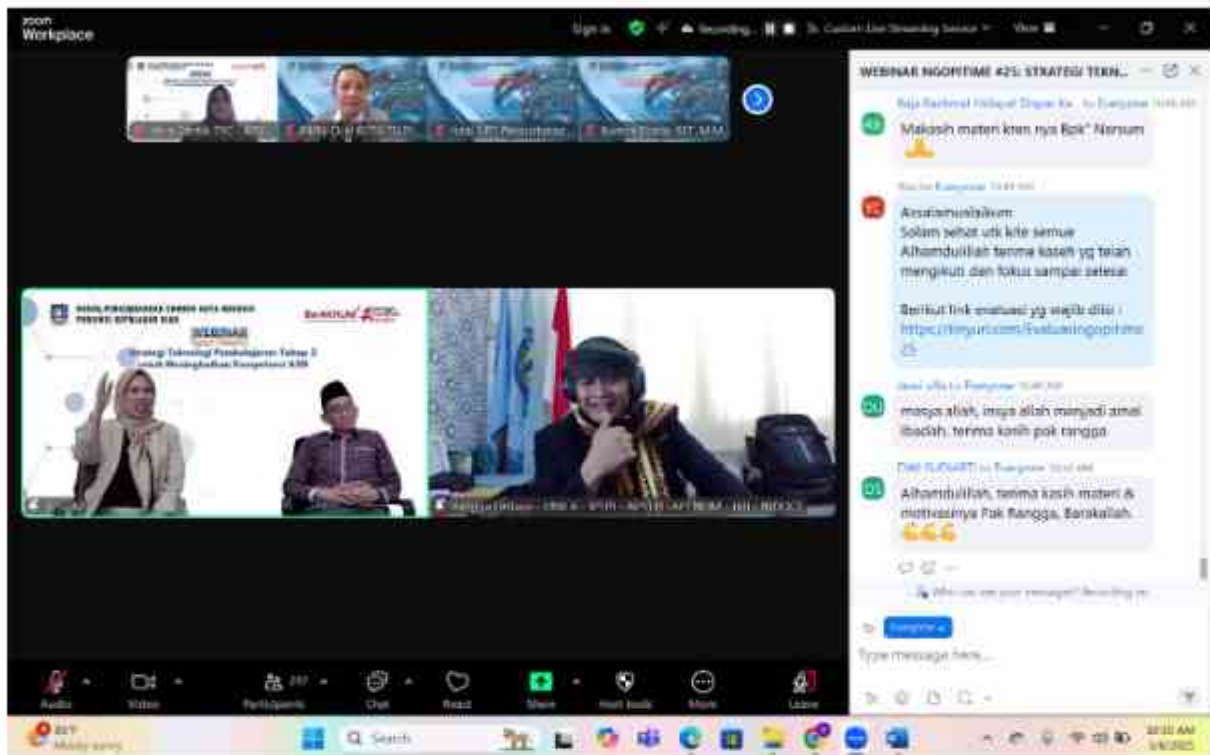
zoom Workplace

Sign in

Recording...

Custom Live Streaming Service

View

WEBINAR NGOPITIME #25: STRATEGI TEKN...

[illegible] to Everyone

Makasih materi kren nya Bpk" Narsum 🙏

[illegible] to Everyone

Assalamualaikum
Salam sehat utk kita semua
Alhamdulillah terima kasih yg telah mengikuti dan fokus sampai selesai

Berikut link evaluasi yg wajib diisi :
https://tinyurl.com/Evaluasingopitime25

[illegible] to Everyone

masya allah, insya allah menjadi amal ibadah, terima kasih pak rangga

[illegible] to Everyone

Alhamdulillah, terima kasih materi & motivasinya Pak Rangga, Barakallah. 💪💪💪

Who can see your messages? Recording on

To: Everyone

Type message here...

WEBINAR

Strategi Teknologi Pembelajaran Tahap 3 untuk Meningkatkan Kompetensi ASN

Audio

Video

Participants

Chat

React

Share

Host tools

More

Leave

Mostly sunny

Search